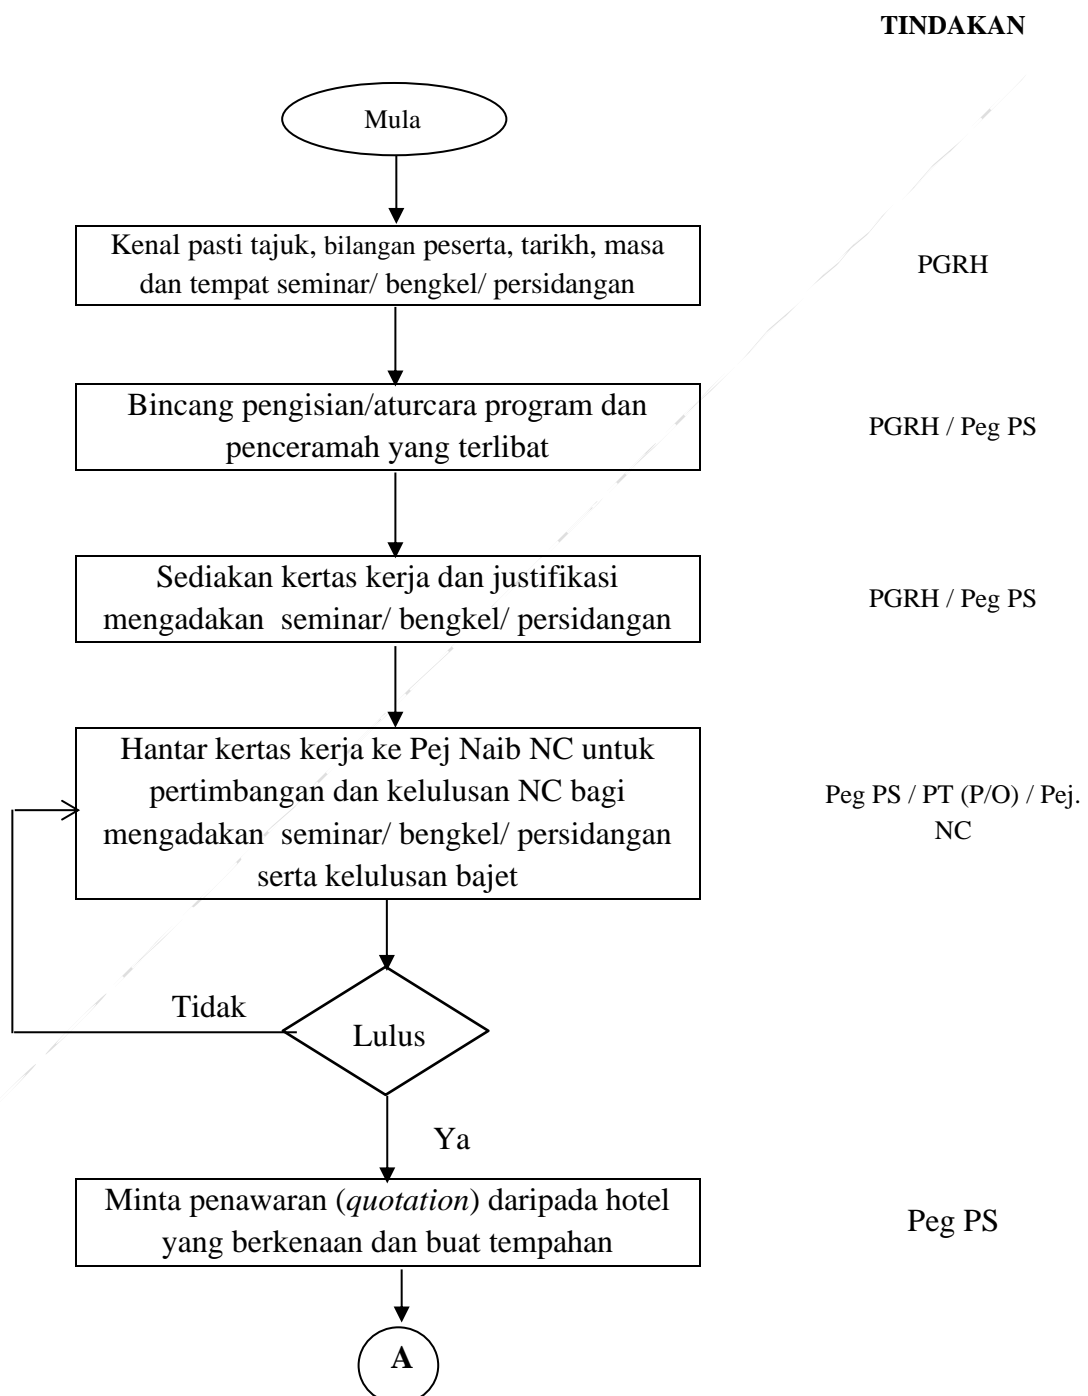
TINDAKAN

Mula

Kenal pasti tajuk, bilangan peserta, tarikh, masa dan tempat seminar/ bengkel/ persidangan

PGRH

Bincang pengisian/aturcara program dan penceramah yang terlibat

PGRH / Peg PS

Sediakan kertas kerja dan justifikasi mengadakan seminar/ bengkel/ persidangan

PGRH / Peg PS

Hantar kertas kerja ke Pej Naib NC untuk pertimbangan dan kelulusan NC bagi mengadakan seminar/ bengkel/ persidangan serta kelulusan bajet

Peg PS / PT (P/O) / Pej. NC

Tidak

Lulus

Ya

Minta penawaran (*quotation*) daripada hotel yang berkenaan dan buat tempahan

Peg PS

A